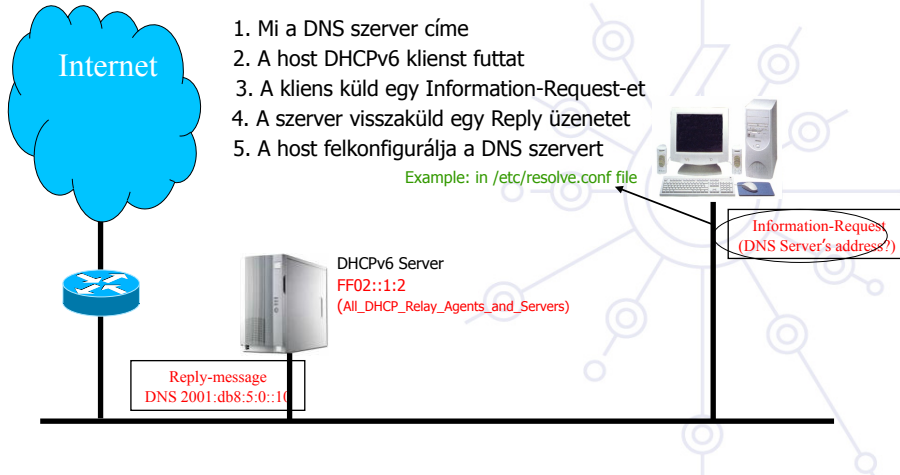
Internet

1. Mi a DNS szerver címe
2. A host DHCPv6 klienst futtat
3. A kliens küld egy Information-Request-et
4. A szerver visszaküld egy Reply üzenetet
5. A host felkonfigurálja a DNS szervert

Example: in /etc/resolve.conf file

Information-Request
(DNS Server's address?)

DHCPv6 Server
FF02::1:2
(All_DHCP_Relay_Agents_and_Servers)

Reply-message
DNS 2001:db8:5:0::10